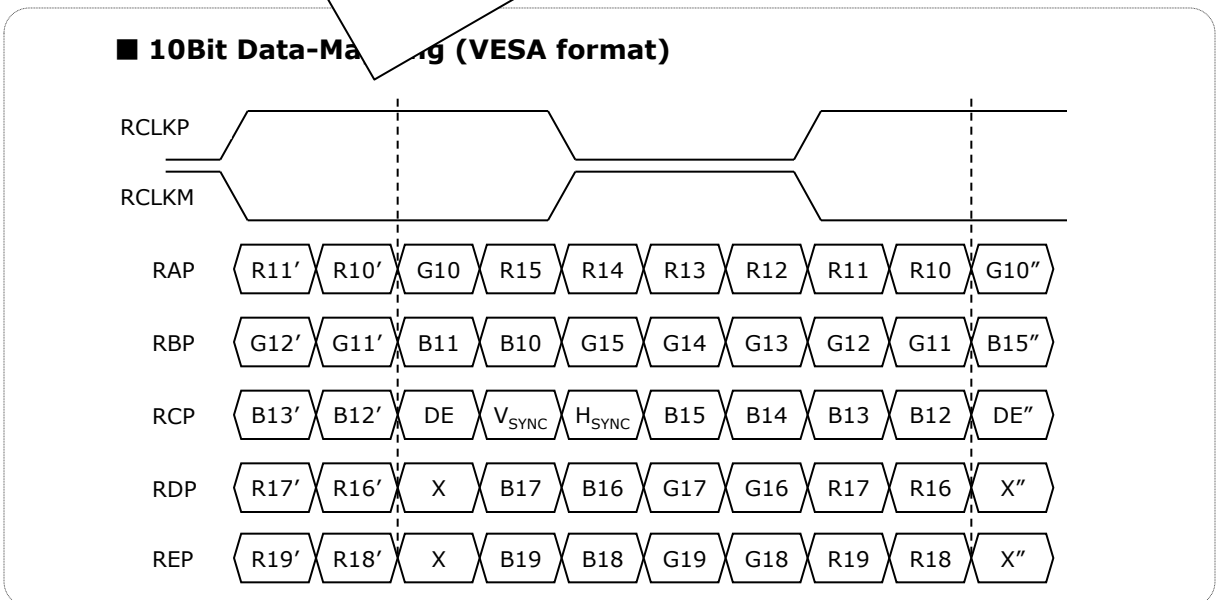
■ 10Bit Data-Ma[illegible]g (VESA format)

RCLKP

RCLKM

RAP R11′ R10′ G10 R15 R14 R13 R12 R11 R10 G10″

RBP G12′ G11′ B11 B10 G15 G14 G13 G12 G11 B15″

RCP B13′ B12′ DE $V_{SYNC}$ $H_{SYNC}$ B15 B14 B13 B12 DE″

RDP R17′ R16′ X B17 B16 G17 G16 R17 R16 X″

REP R19′ R18′ X B19 B18 G19 G18 R19 R18 X″